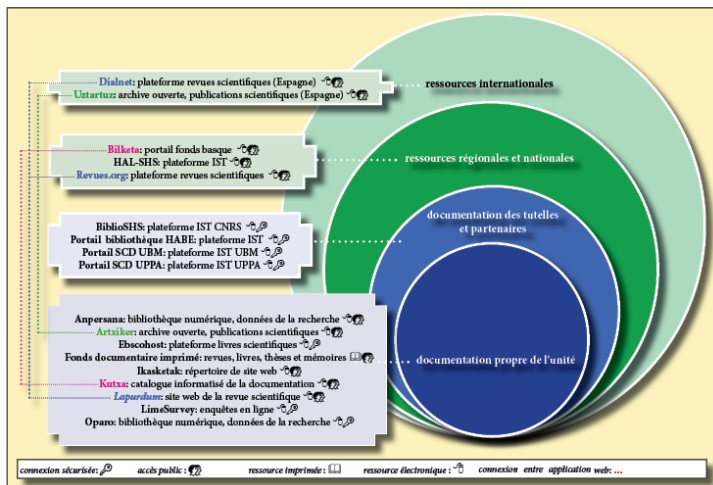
Dialnet: plateforme revues scientifiques (Espagne)
Uztartuz: archive ouverte, publications scientifiques (Espagne)

ressources internationales

Bilketa: portail fonds basque
HAL-SHS: plateforme IST
Revues.org: plateforme revues scientifiques

ressources régionales et nationales

BiblioSHS: plateforme IST CNRS
Portail bibliothèque HABE: plateforme IST
Portail SCD UBM: plateforme IST UBM
Portail SCD UPPA: plateforme IST UPPA

documentation des tutelles et partenaires

Anpersana: bibliothèque numérique, données de la recherche
Artxiker: archive ouverte, publications scientifiques
Ebscohost: plateforme livres scientifiques
Fonds documentaire imprimé: revues, livres, thèses et mémoires
Ikasketak: répertoire de site web
Kutxa: catalogue informatisé de la documentation
Lapurdum: site web de la revue scientifique
LimeSurvey: enquêtes en ligne
Oparo: bibliothèque numérique, données de la recherche

documentation propre de l'unité

connexion sécurisée : accès public : ressource imprimée : ressource électronique : connexion entre application web : ...